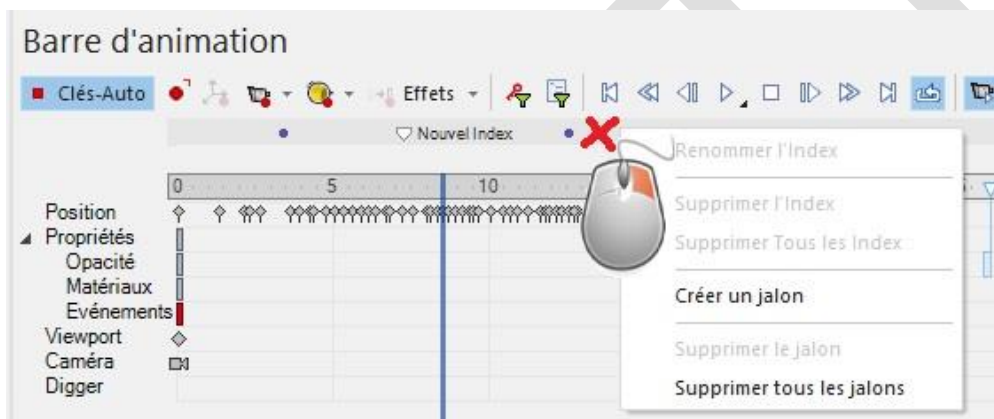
Barre d'animation

Clés-Auto

Effets

Nouvel Index

0

5

10

Position

Propriétés

Opacité

Matériaux

Evénements

Viewport

Caméra

Digger

Renommer l'Index

Supprimer l'Index

Supprimer Tous les Index

Créer un jalon

Supprimer le jalon

Supprimer tous les jalons